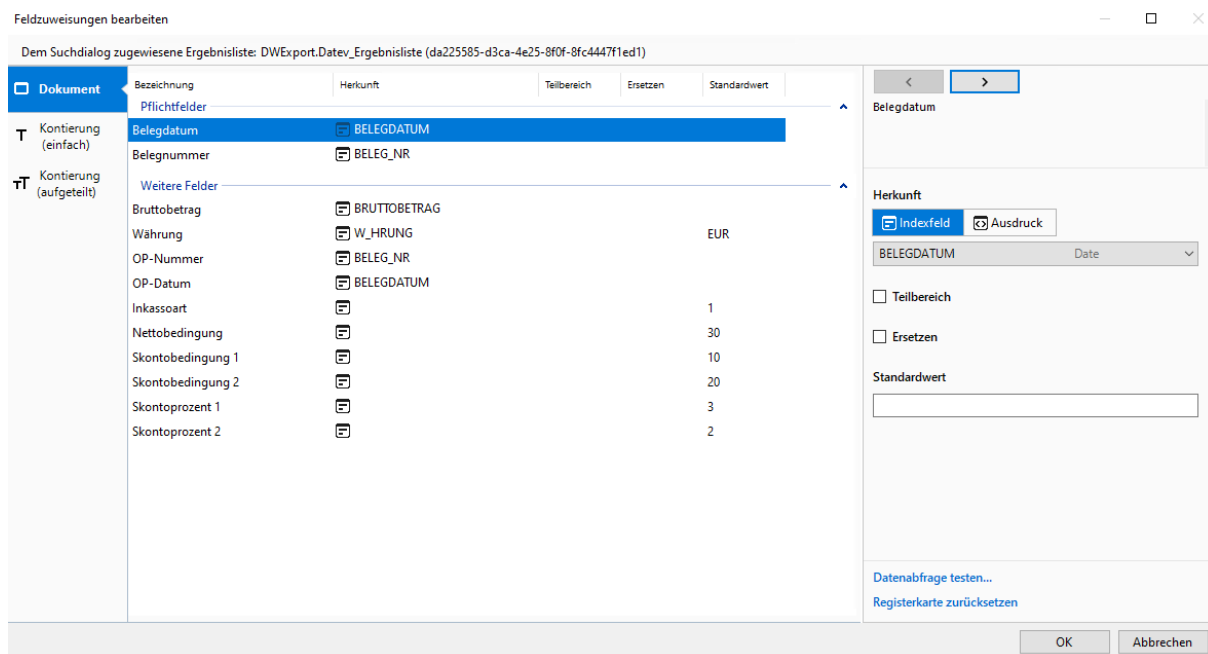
Feldzuweisungen bearbeiten

Dem Suchdialog zugewiesene Ergebnisliste: DWExport.Datev_Ergebnisliste (da225585-d3ca-4e25-8f0f-8fc4447f1ed1)

Dokument
Kontierung (einfach)
Kontierung (aufgeteilt)

| Bezeichnung | Herkunft | Teilbereich | Ersetzen | Standardwert |
|---|---|---|---|---|
| Pflichtfelder | | | | |
| Belegdatum | BELEGDATUM | | | |
| Belegnummer | BELEG_NR | | | |
| Weitere Felder | | | | |
| Bruttobetrag | BRUTTOBETRAG | | | |
| Währung | W_HRUNG | | | EUR |
| OP-Nummer | BELEG_NR | | | |
| OP-Datum | BELEGDATUM | | | |
| Inkassoart | | | | 1 |
| Nettobedingung | | | | 30 |
| Skontobedingung 1 | | | | 10 |
| Skontobedingung 2 | | | | 20 |
| Skontoprozent 1 | | | | 3 |
| Skontoprozent 2 | | | | 2 |

<
>
Belegdatum

Herkunft
Indexfeld
Ausdruck
BELEGDATUM Date

Teilbereich

Ersetzen

Standardwert

Datenabfrage testen...
Registerkarte zurücksetzen

OK
Abbrechen